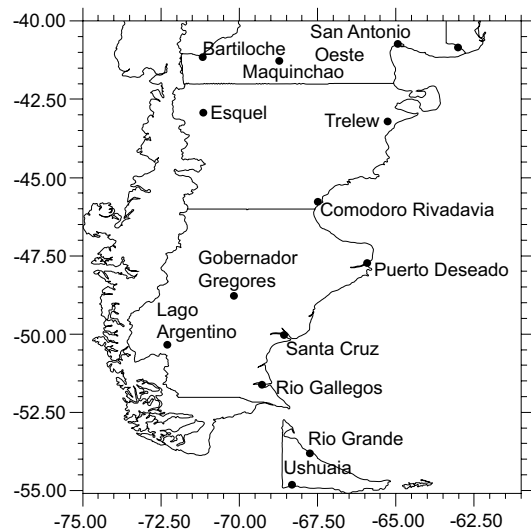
-40.00
-42.50
-45.00
-47.50
-50.00
-52.50
-55.00

Bartiloche
San Antonio Oeste
Maquinchao
Esquel
Trelew
Comodoro Rivadavia
Gobernador Gregores
Puerto Deseado
Lago Argentino
Santa Cruz
Rio Gallegos
Rio Grande
Ushuaia

-75.00 -72.50 -70.00 -67.50 -65.00 -62.50